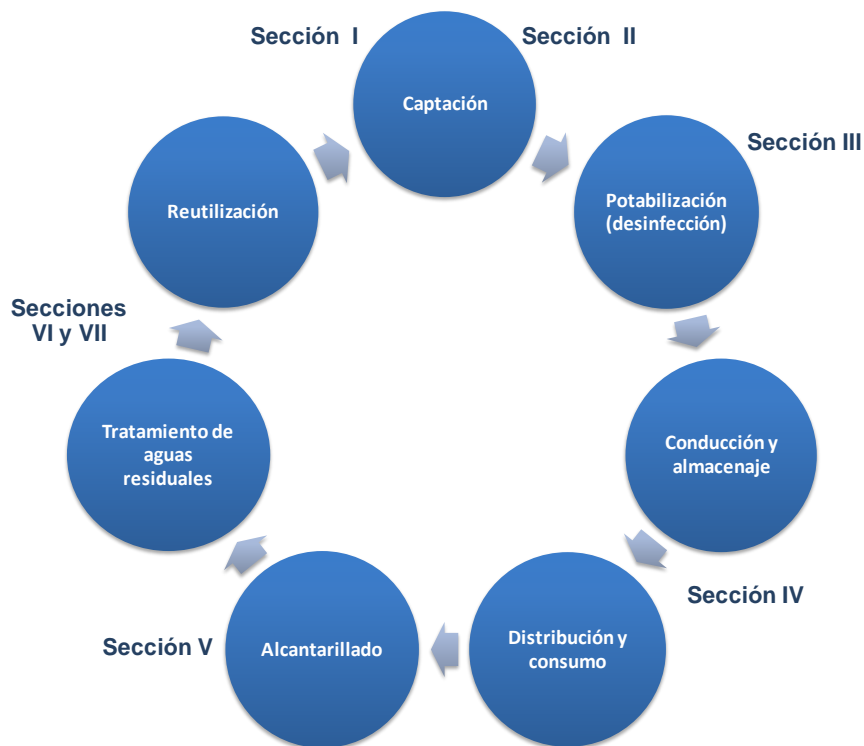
Sección I

Sección II

Captación

Sección III

Potabilización (desinfección)

Reutilización

Secciones VI y VII

Conducción y almacenaje

Tratamiento de aguas residuales

Sección IV

Sección V

Alcantarillado

Distribución y consumo